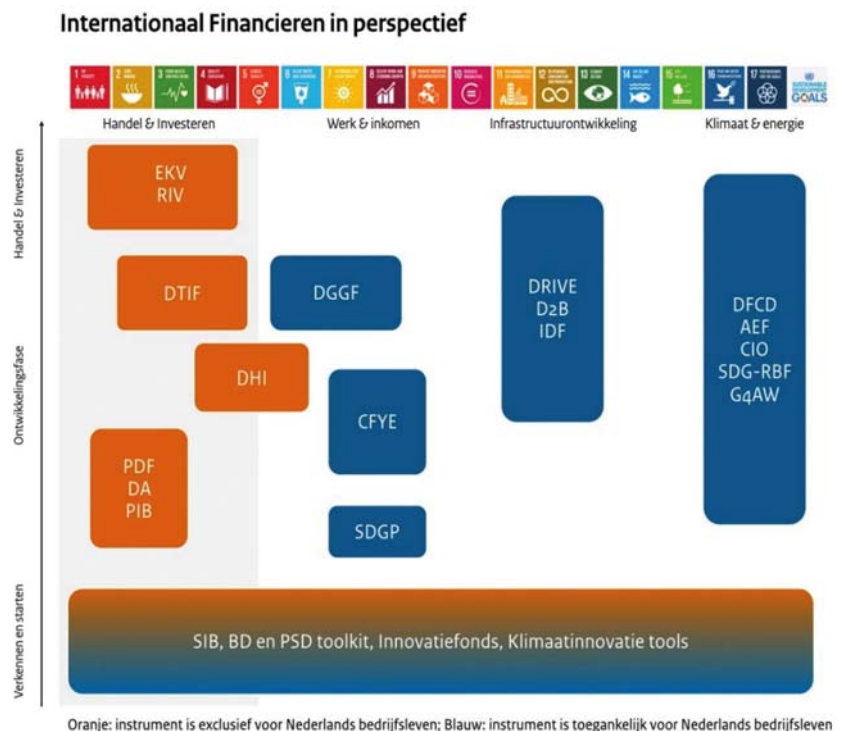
Internationaal Financieren in perspectief

SUSTAINABLE DEVELOPMENT GOALS

Handel & Investeren

Werk & inkomen

Infrastructuurontwikkeling

Klimaat & energie

Handel & Investeren

Ontwikkelingsfase

Verkennen en starten

EKV
RIV

DTIF

DGGF

DHI

CFYE

PDF
DA
PIB

SDGP

DRIVE
D2B
IDF

DFCD
AEF
CIO
SDG-RBF
G4AW

SIB, BD en PSD toolkit, Innovatiefonds, Klimaatinnovatie tools

Oranje: instrument is exclusief voor Nederlands bedrijfsleven; Blauw: instrument is toegankelijk voor Nederlands bedrijfsleven